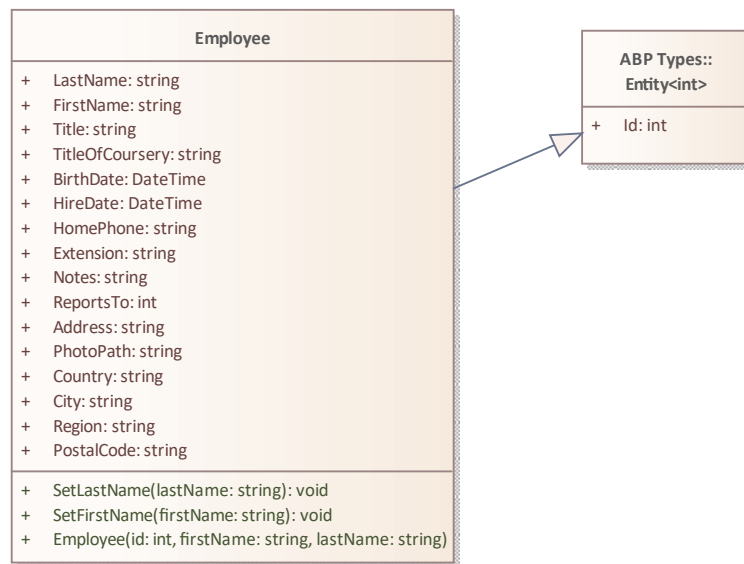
Employee

+ LastName: string
+ FirstName: string
+ Title: string
+ TitleOfCoursery: string
+ BirthDate: DateTime
+ HireDate: DateTime
+ HomePhone: string
+ Extension: string
+ Notes: string
+ ReportsTo: int
+ Address: string
+ PhotoPath: string
+ Country: string
+ City: string
+ Region: string
+ PostalCode: string

+ SetLastName(lastName: string): void
+ SetFirstName(firstName: string): void
+ Employee(id: int, firstName: string, lastName: string)

ABP Types::
Entity<int>

+ Id: int